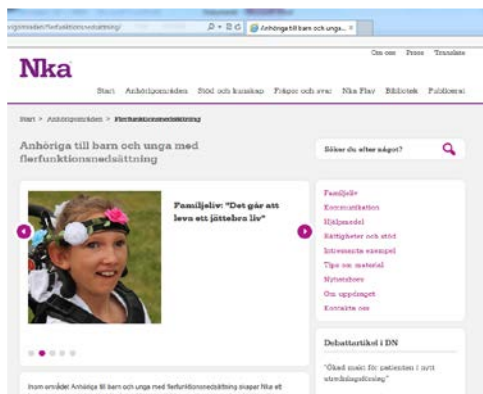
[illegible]områden/flerfunktionsnedsattning/

Anhöriga till barn och unga... ×

Om oss Press Translate

Nka

Start Anhörigområden Stöd och kunskap Frågor och svar Nka Play Bibliotek Publicerat

Start > Anhörigområden > Flerfunktionsnedsättning

Anhöriga till barn och unga med flerfunktionsnedsättning

Söker du efter något?

Familjeliv: "Det går att leva ett jättebra liv"

Familjeliv
Kommunikation
Hjälpmedel
Rättigheter och stöd
Intressanta exempel
Tips om material
Nyheter
Om uppdraget
Kontakta oss

Debattartikel i DN

"Ökad makt för patienten i nytt utredningsförslag"

Inom området Anhöriga till barn och unga med flerfunktionsnedsättning skapar Nka ett